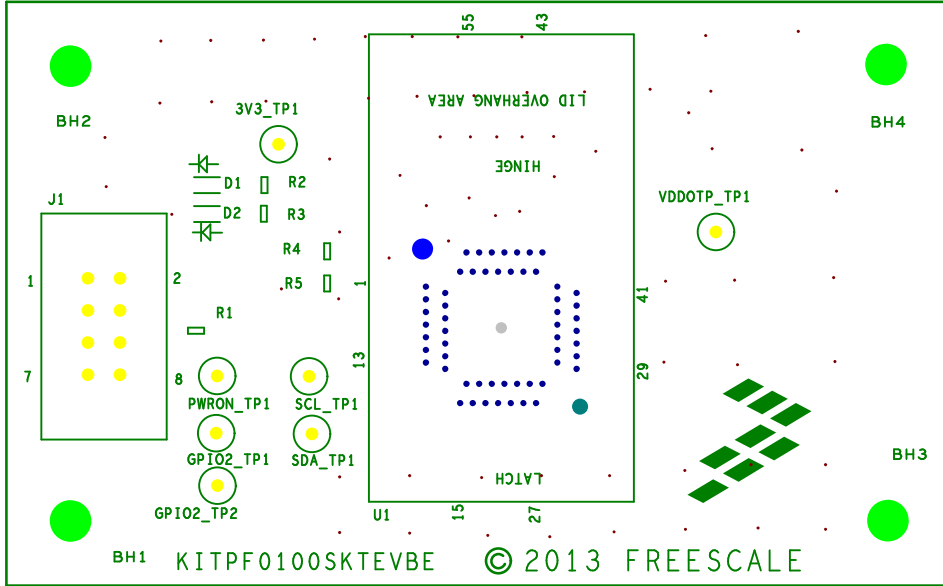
55
43
LID OVERHANG AREA
HINGE
BH2
BH4
3V3_TP1
D1
R2
D2
R3
J1
VDDOTP_TP1
R4
R5
1
2
1
41
R1
7
8
13
29
PWRON_TP1
SCL_TP1
GPIO2_TP1
SDA_TP1
BH3
LATCH
GPIO2_TP2
U1
15
27
BH1
KITPF0100SKTEVBE
© 2013 FREESCALE